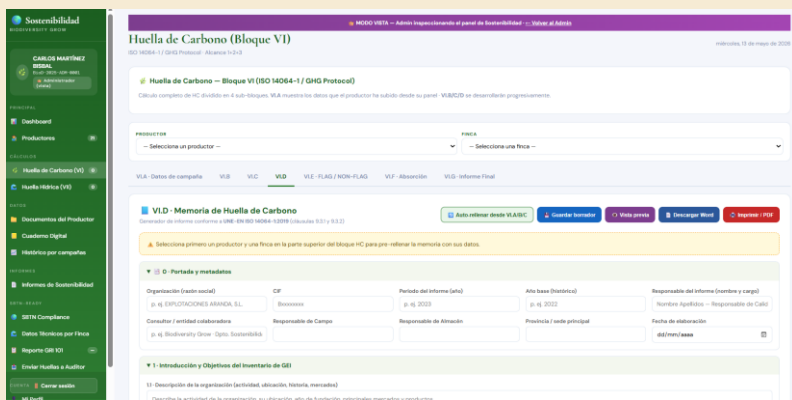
Sostenibilidad
BIODIVERSITY GROW

CARLOS MARTÍNEZ BISBAL
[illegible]
Administrador (vista)

PRINCIPAL
Dashboard
Productores 31

CÁLCULOS
Huella de Carbono (VI)
Huella Hídrica (VII)

DATOS
Documentos del Productor
Cuaderno Digital
Histórico por campañas

INFORMES
Informes de Sostenibilidad

SBTN / ESRS
SBTN Compliance
Datos Técnicos por Finca
Reporte GRI 101
Enviar Huellas a Auditor

Cerrar sesión
Mi Perfil

MODO VISTA — Admin inspeccionando el panel de Sostenibilidad · ← Volver al Admin

Huella de Carbono (Bloque VI)
ISO 14064-1 / GHG Protocol · Alcance 1+2+3

miércoles, 13 de mayo de 2026

Huella de Carbono — Bloque VI (ISO 14064-1 / GHG Protocol)
Cálculo completo de HC dividido en 4 sub-bloques. VI.A muestra los datos que el productor ha subido desde su panel · VI.B/C/D se desarrollan progresivamente.

PRODUCTOR
-- Selecciona un productor --
FINCA
-- Selecciona una finca --

VI.A · Datos de campaña | VI.B | VI.C | VI.D | VI.E · FLAG / NON-FLAG | VI.F · Absorción | VI.G · Informe Final

VI.D · Memoria de Huella de Carbono
Generador de informe conforme a UNE-EN ISO 14064-1:2019 (cláusulas 9.3.1 y 9.3.2)

Auto rellenar desde VI.A/B/C
Guardar borrador
Vista previa
Descargar Word
Imprimir / PDF

Selecciona primero un productor y una finca en la parte superior del bloque HC para pre-rellenar la memoria con sus datos.

▼ 0 · Portada y metadatos

| Organización (razón social) | CIF | Período del informe (año) | Año base (histórico) | Responsable del informe (nombre y cargo) |
|---|---|---|---|---|
| p. ej. EXPLOTACIONES ARANDA, S.L. | B00000000 | p. ej. 2023 | p. ej. 2022 | Nombre Apellidos — Responsable de Calid |
| Consultor / entidad colaboradora | Responsable de Campo | Responsable de Almacén | Provincia / sede principal | Fecha de elaboración |
| p. ej. Biodiversity Grow · Dpto. Sostenibilid | | | | dd/mm/aaaa |

▼ 1 · Introducción y Objetivos del Inventario de GEI

1.1 · Descripción de la organización (actividad, ubicación, historia, mercados)
Describe la actividad de la organización, su ubicación, año de fundación, principales mercados y productos...